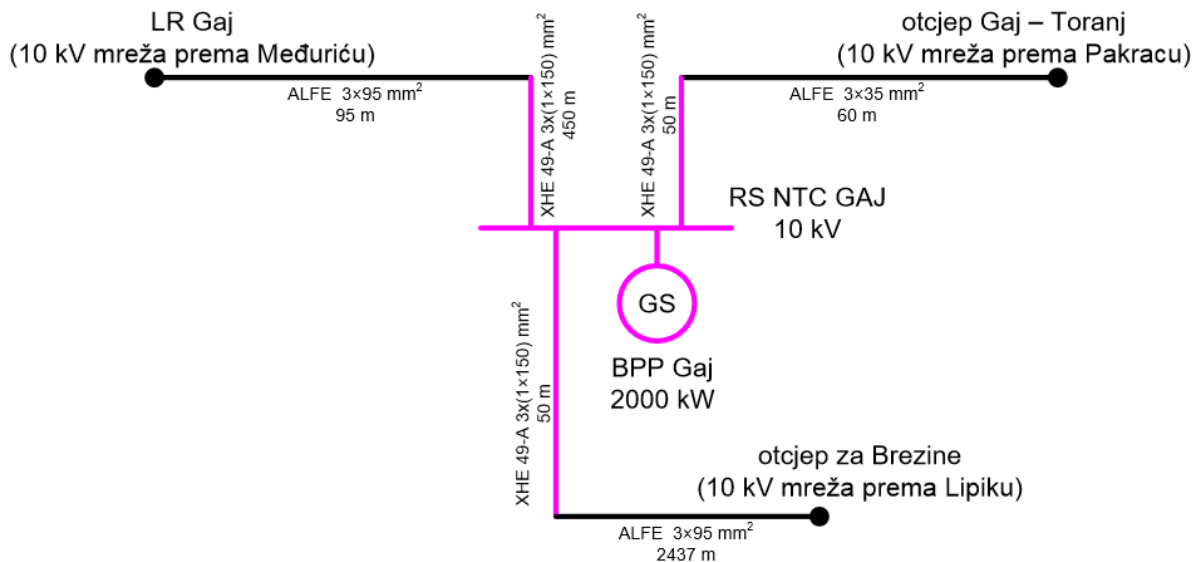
LR Gaj
(10 kV mreža prema Međuriću)

ALFE 3×95 mm$^2$
95 m

XHE 49-A 3x(1×150) mm$^2$
450 m

XHE 49-A 3x(1×150) mm$^2$
50 m

otcjep Gaj – Toranj
(10 kV mreža prema Pakracu)

ALFE 3×35 mm$^2$
60 m

RS NTC GAJ
10 kV

GS

BPP Gaj
2000 kW

XHE 49-A 3x(1×150) mm$^2$
50 m

otcjep za Brezine
(10 kV mreža prema Lipiku)

ALFE 3×95 mm$^2$
2437 m